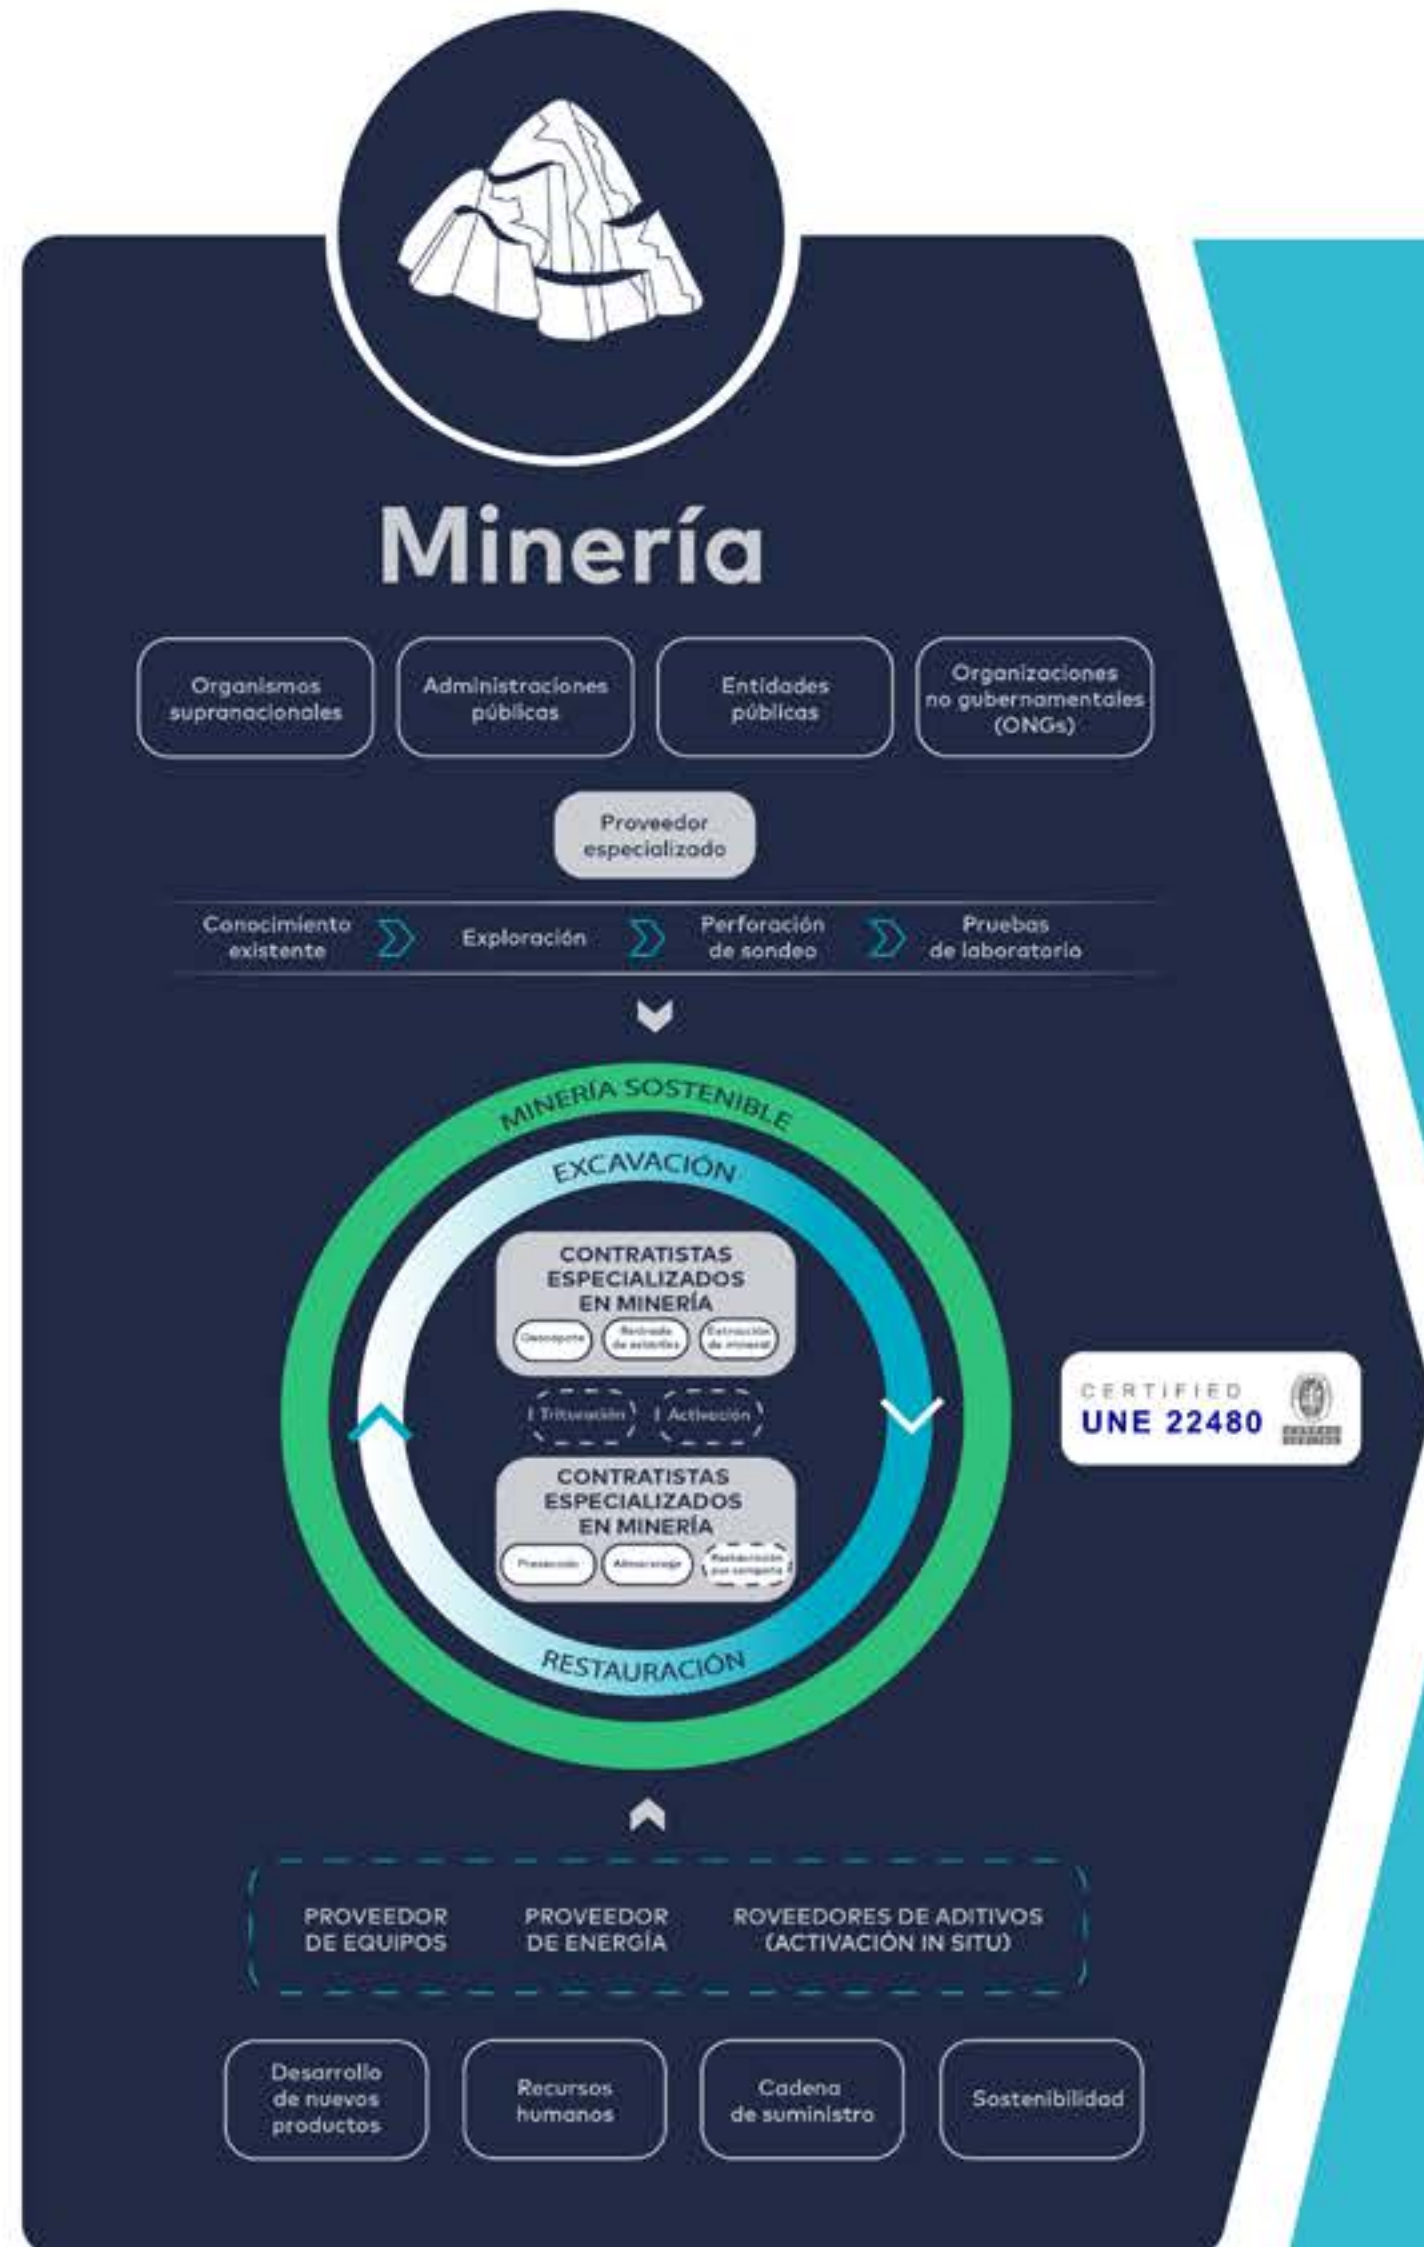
Minería

Organismos supranacionales

Administraciones públicas

Entidades públicas

Organizaciones no gubernamentales (ONGs)

Proveedor especializado

Conocimiento existente

Exploración

Perforación de sondeo

Pruebas de laboratorio

MINERÍA SOSTENIBLE

EXCAVACIÓN

CONTRATISTAS ESPECIALIZADOS EN MINERÍA

Desbroce

Retirada de estériles

Extracción de mineral

Trituración

Activación

CONTRATISTAS ESPECIALIZADOS EN MINERÍA

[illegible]

Almacenaje

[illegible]

RESTAURACIÓN

CERTIFIED
UNE 22480

PROVEEDOR DE EQUIPOS

PROVEEDOR DE ENERGÍA

ROVEEDORES DE ADITIVOS (ACTIVACIÓN IN SITU)

Desarrollo de nuevos productos

Recursos humanos

Cadena de suministro

Sostenibilidad